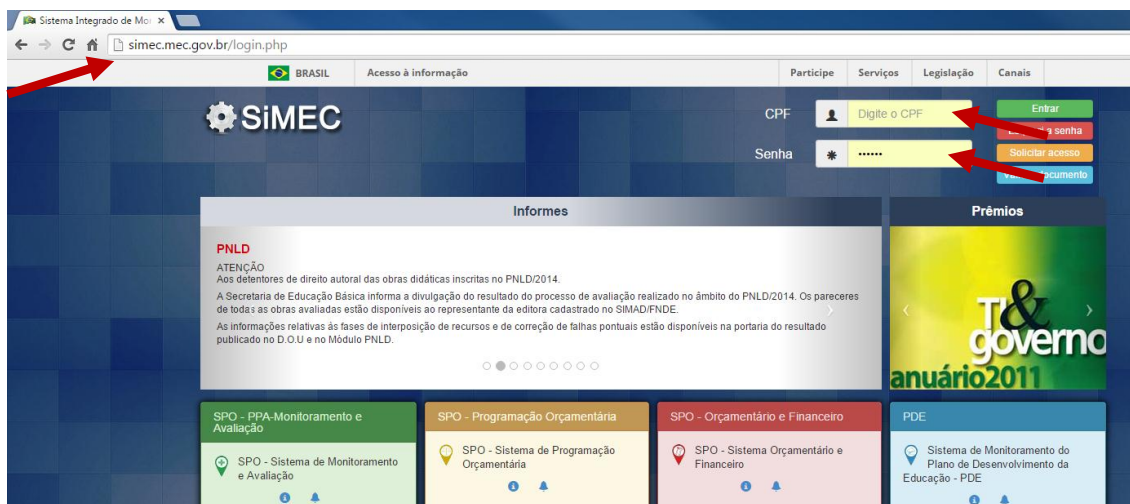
Sistema Integrado de Mo ×

simec.mec.gov.br/login.php

BRASIL Acesso à informação

Participe Serviços Legislação Canais

SiMEC

CPF Digite o CPF

Entrar

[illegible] senha

Senha ••••••

Solicitar acesso

Va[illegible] documento

Informes

PNLD

ATENÇÃO
Aos detentores de direito autoral das obras didáticas inscritas no PNLD/2014.

A Secretaria de Educação Básica informa a divulgação do resultado do processo de avaliação realizado no âmbito do PNLD/2014. Os pareceres de todas as obras avaliadas estão disponíveis ao representante da editora cadastrado no SIMAD/FNDE.

As informações relativas às fases de interposição de recursos e de correção de falhas pontuais estão disponíveis na portaria do resultado publicado no D.O.U e no Módulo PNLD.

Prêmios

TI & governo

anuário2011

SPO - PPA-Monitoramento e Avaliação

SPO - Sistema de Monitoramento e Avaliação

SPO - Programação Orçamentária

SPO - Sistema de Programação Orçamentária

SPO - Orçamentário e Financeiro

SPO - Sistema Orçamentário e Financeiro

PDE

Sistema de Monitoramento do Plano de Desenvolvimento da Educação - PDE